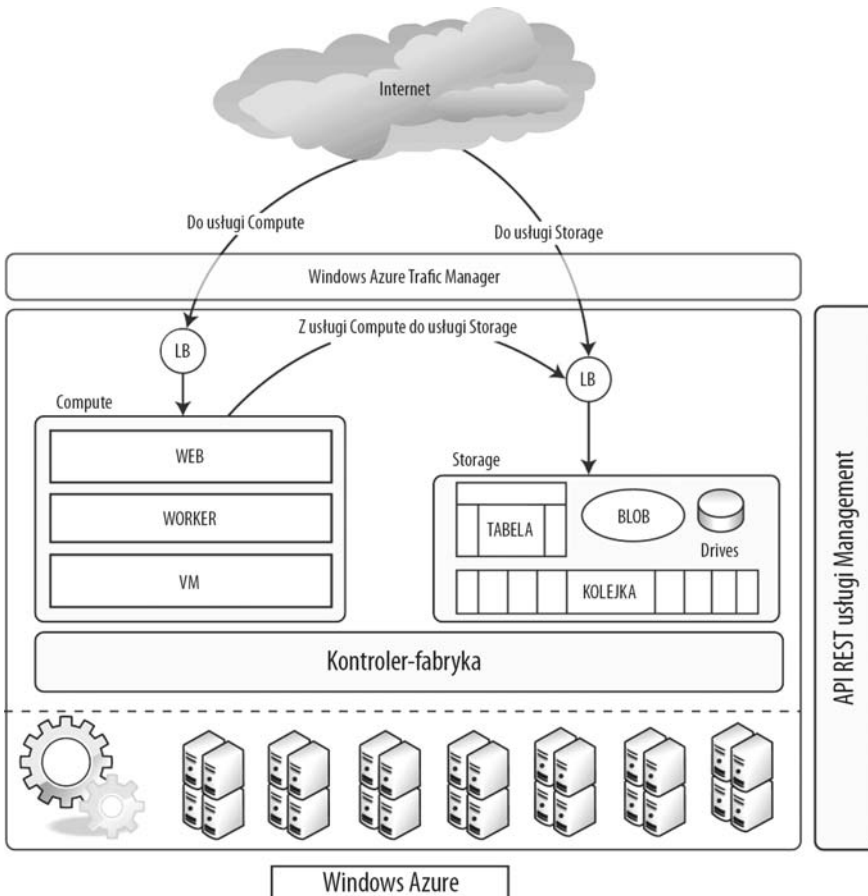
Internet

Do usługi Compute

Do usługi Storage

Windows Azure Trafic Manager

Z usługi Compute do usługi Storage

LB

LB

Compute

WEB

WORKER

VM

Storage

TABELA

BLOB

Drives

KOLEJKA

Kontroler-fabryka

API REST usługi Management

Windows Azure